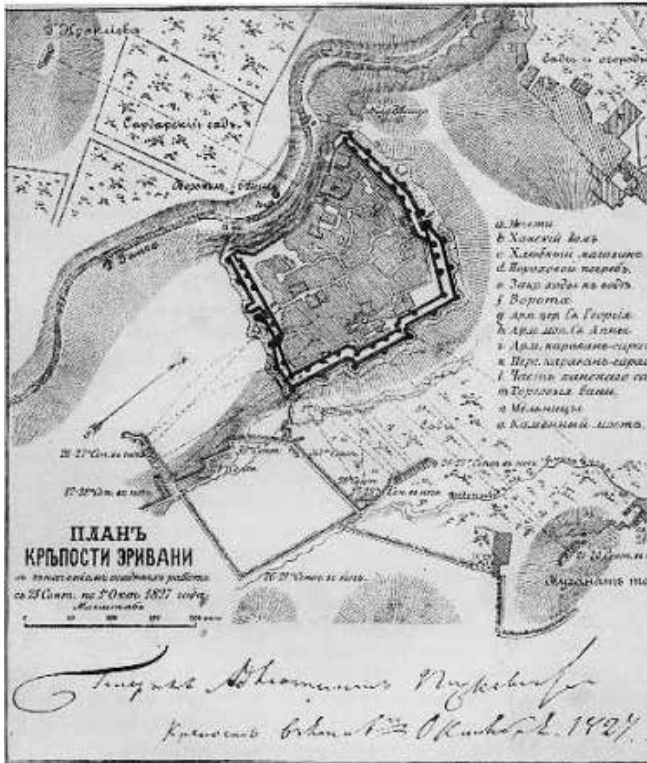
р. Жангиза

Садъ и огороды

Сардарскій садъ

р. Занга

a. Мечети
b. Ханскій домъ
c. Хлѣбный магазинъ
d. Пороховой погребъ
e. Закр. ходы къ водѣ
f. Ворота
g. Арм. церк. Св. Георгія
h. Арм. мон. Св. Анны
i. Арм. караванъ-сарай
k. Перс. караванъ-сарай
l. Часть каменнаго са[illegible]
m. Торговыя бани
n. Мельницы
o. Каменный мостъ

26-27 Сент. въ ночь
27-28 Сент. въ ночь
26-27 Сент. въ ночь

ПЛАНЪ
КРѢПОСТИ ЭРИВАНИ
съ показаніемъ осадныхъ работъ
съ 25 Сент. по 1 Окт. 1827 года
Масштабъ

Генералъ Адъютантъ Паскевичъ

Крѣпость взята 1 Октября 1827